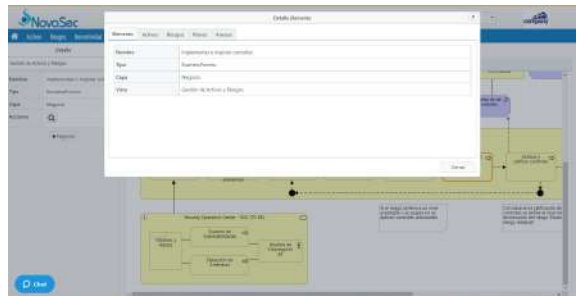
NovaSec

Detalle Elemento

Elemento | Activos | Riesgos | Planes | Anexos

| Nombre | Implementar y mejorar controles |
|---|---|
| Tipo | BusinessProcess |
| Capa | Negocio |
| Vista | Gestión de Activos y Riesgos |

Cerrar

Detalle

Gestión de Activos y Riesgos

Nombre | Implementar y mejorar co

Tipo | BusinessProcess

Capa | Negocio

Acciones

Negocio

Security Operation Center - SOC (TI 3E)

Chat